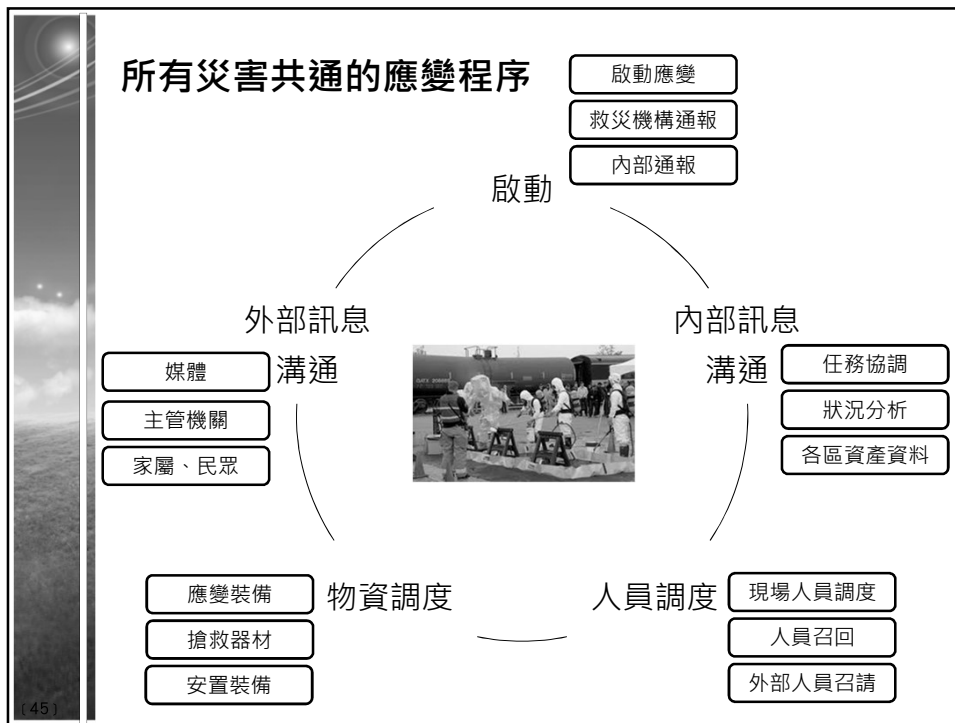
所有災害共通的應變程序

啟動應變
救災機構通報
內部通報

啟動

外部訊息溝通

媒體
主管機關
家屬、民眾

內部訊息溝通

任務協調
狀況分析
各區資產資料

物資調度

應變裝備
搶救器材
安置裝備

人員調度

現場人員調度
人員召回
外部人員召請

45